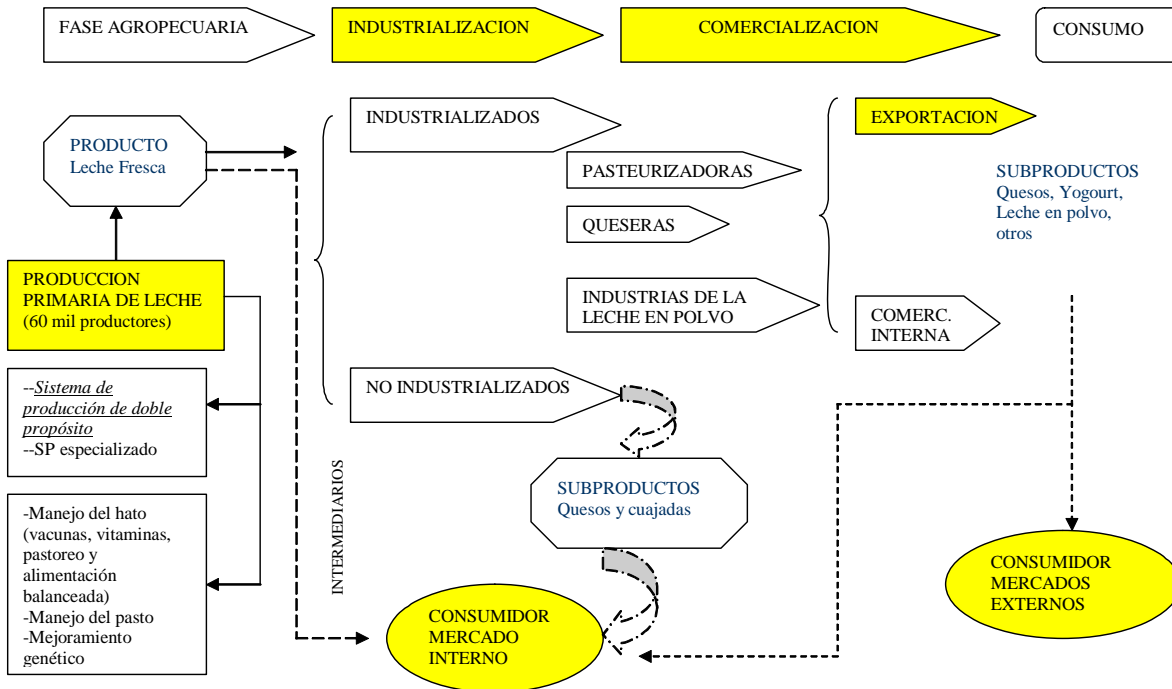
FASE AGROPECUARIA

INDUSTRIALIZACION

COMERCIALIZACION

CONSUMO

PRODUCTO
Leche Fresca

INDUSTRIALIZADOS

PASTEURIZADORAS

QUESERAS

INDUSTRIAS DE LA LECHE EN POLVO

EXPORTACION

SUBPRODUCTOS
Quesos, Yogourt, Leche en polvo, otros

COMERC. INTERNA

PRODUCCION PRIMARIA DE LECHE (60 mil productores)

--Sistema de producción de doble propósito
--SP especializado

NO INDUSTRIALIZADOS

INTERMEDIARIOS

SUBPRODUCTOS
Quesos y cuajadas

-Manejo del hato (vacunas, vitaminas, pastoreo y alimentación balanceada)
-Manejo del pasto
-Mejoramiento genético

CONSUMIDOR MERCADO INTERNO

CONSUMIDOR MERCADOS EXTERNOS